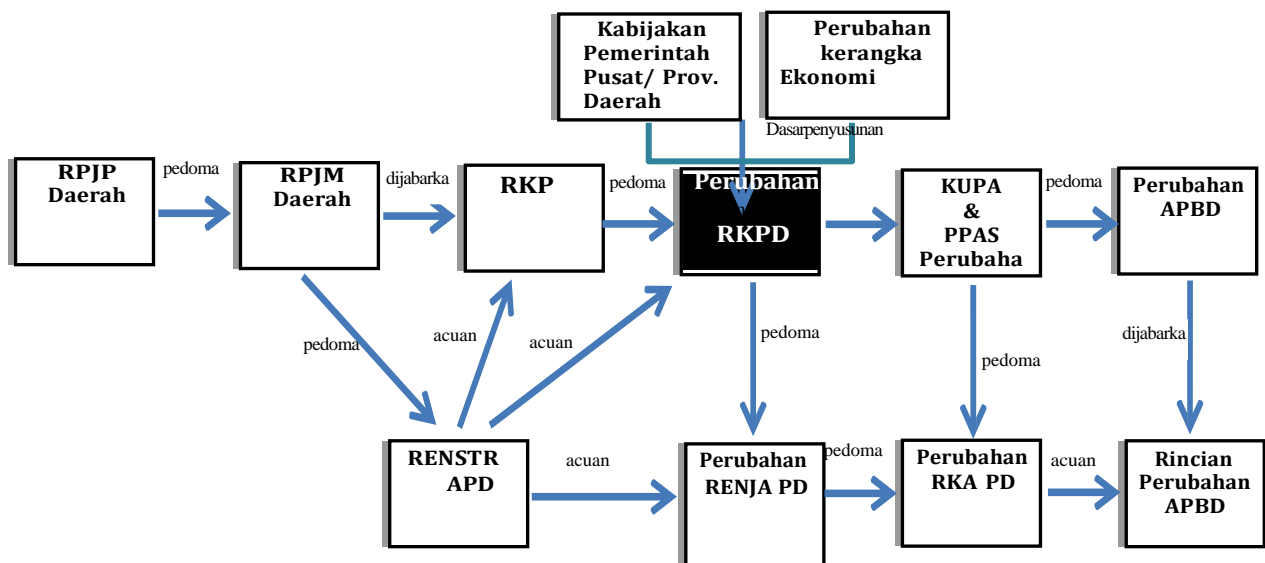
Kabijakan Pemerintah Pusat/ Prov. Daerah

Perubahan kerangka Ekonomi

Dasarpenyusunan

RPJP Daerah

pedoma

RPJM Daerah

dijabarka

RKP

pedoma

Perubahan RKPD

KUPA & PPAS Perubaha

pedoma

Perubahan APBD

pedoma

acuan

acuan

pedoma

pedoma

dijabarka

RENSTR APD

acuan

Perubahan RENJA PD

pedoma

Perubahan RKA PD

acuan

Rincian Perubahan APBD